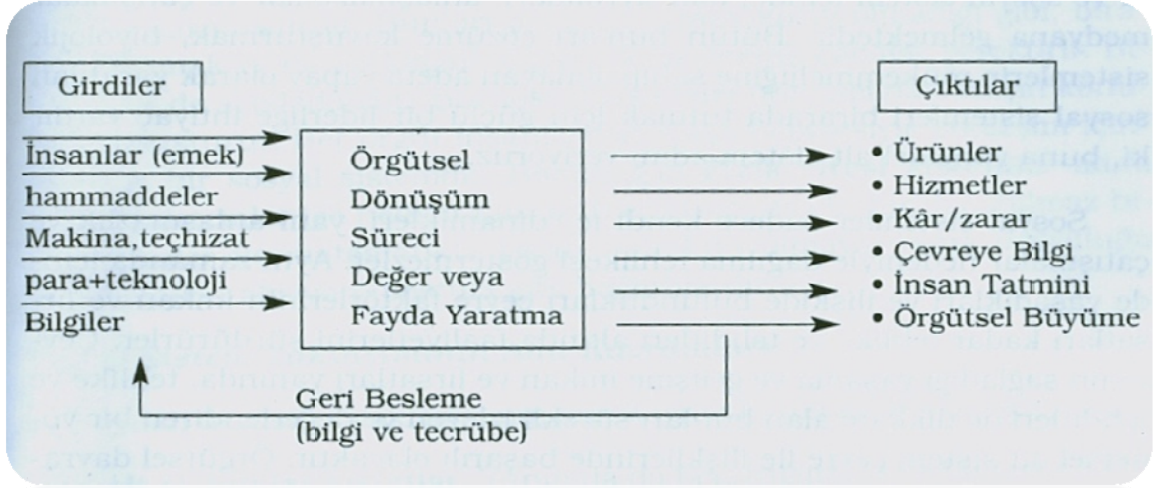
Girdiler

İnsanlar (emek)
hammaddeler
Makina,teçhizat
para+teknoloji
Bilgiler

Örgütsel
Dönüşüm
Süreci
Değer veya
Fayda Yaratma

Çıktılar

• Ürünler
• Hizmetler
• Kâr/zarar
• Çevreye Bilgi
• İnsan Tatmini
• Örgütsel Büyüme

Geri Besleme
(bilgi ve tecrübe)